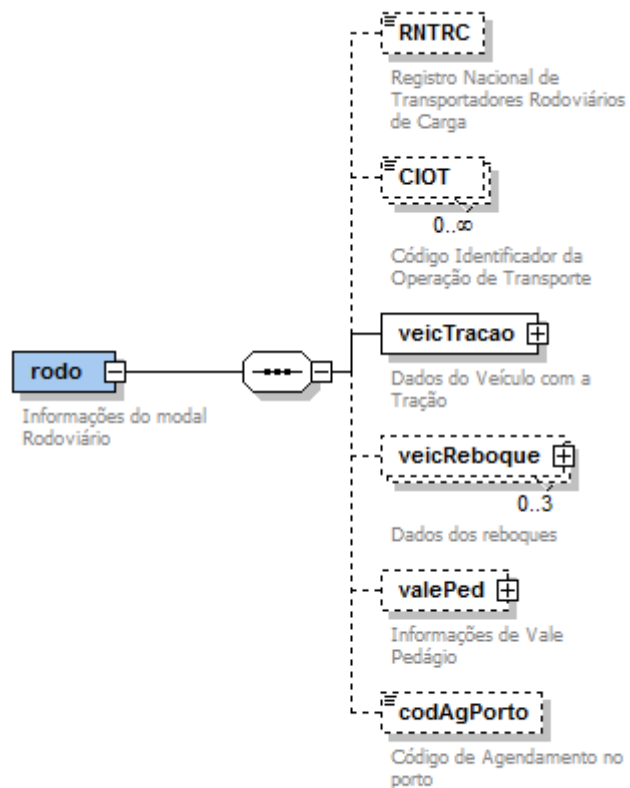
rodo

Informações do modal Rodoviário

RNTRC

Registro Nacional de Transportadores Rodoviários de Carga

CIOT

0..∞

Código Identificador da Operação de Transporte

veicTracao

Dados do Veículo com a Tração

veicReboque

0..3

Dados dos reboques

valePed

Informações de Vale Pedágio

codAgPorto

Código de Agendamento no porto